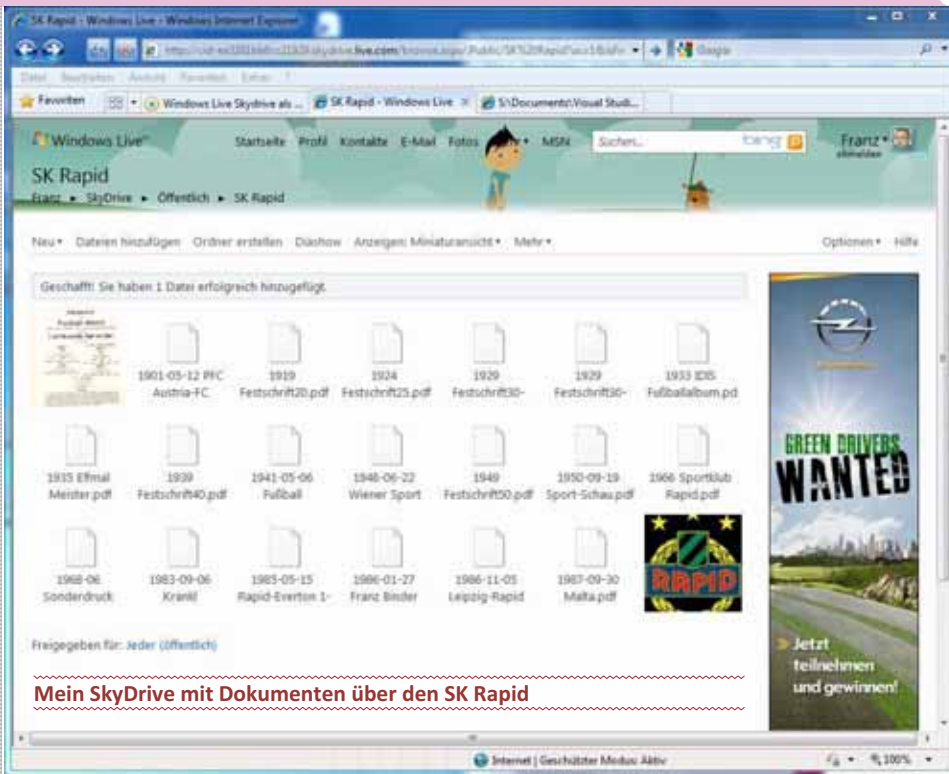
SK Rapid - Windows Live - Windows Internet Explorer

http://cid-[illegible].skydrive.live.com/browse.aspx/.Public/SK%20Rapid?uc=1&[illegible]

Google

Datei Bearbeiten Ansicht Favoriten Extras ?

Favoriten

Windows Live Skydrive als ...

SK Rapid - Windows Live

S:\Documents\Visual Studi...

Windows Live

Startseite Profil Kontakte E-Mail Fotos MSN

Suchen...

bing

Franz
abmelden

SK Rapid

Franz ▸ SkyDrive ▸ Öffentlich ▸ SK Rapid

Neu ▾ Dateien hinzufügen Ordner erstellen Diashow Anzeigen: Miniaturansicht ▾ Mehr ▾

Optionen ▾ Hilfe

Geschafft! Sie haben 1 Datei erfolgreich hinzugefügt.

1901-05-12 PFC Austria-FC

1919 Festschrift20.pdf

1924 Festschrift25.pdf

1929 Festschrift30-

1929 Festschrift30-

1933 IDIS Fußballalbum.pd

1935 Elfmal Meister.pdf

1939 Festschrift40.pdf

1941-05-06 Fußball

1946-06-22 Wiener Sport

1949 Festschrift50.pdf

1950-09-19 Sport-Schau.pdf

1966 Sportklub Rapid.pdf

1968-06 Sonderdruck

1983-09-06 Kranki

1985-05-15 Rapid-Everton 1-

1986-01-27 Franz Binder

1986-11-05 Leipzig-Rapid

1987-09-30 Malta.pdf

RAPID

GREEN DRIVERS WANTED

Jetzt teilnehmen und gewinnen!

Freigegeben für: Jeder (öffentlich)

Mein SkyDrive mit Dokumenten über den SK Rapid

Internet | Geschützter Modus: Aktiv

100%